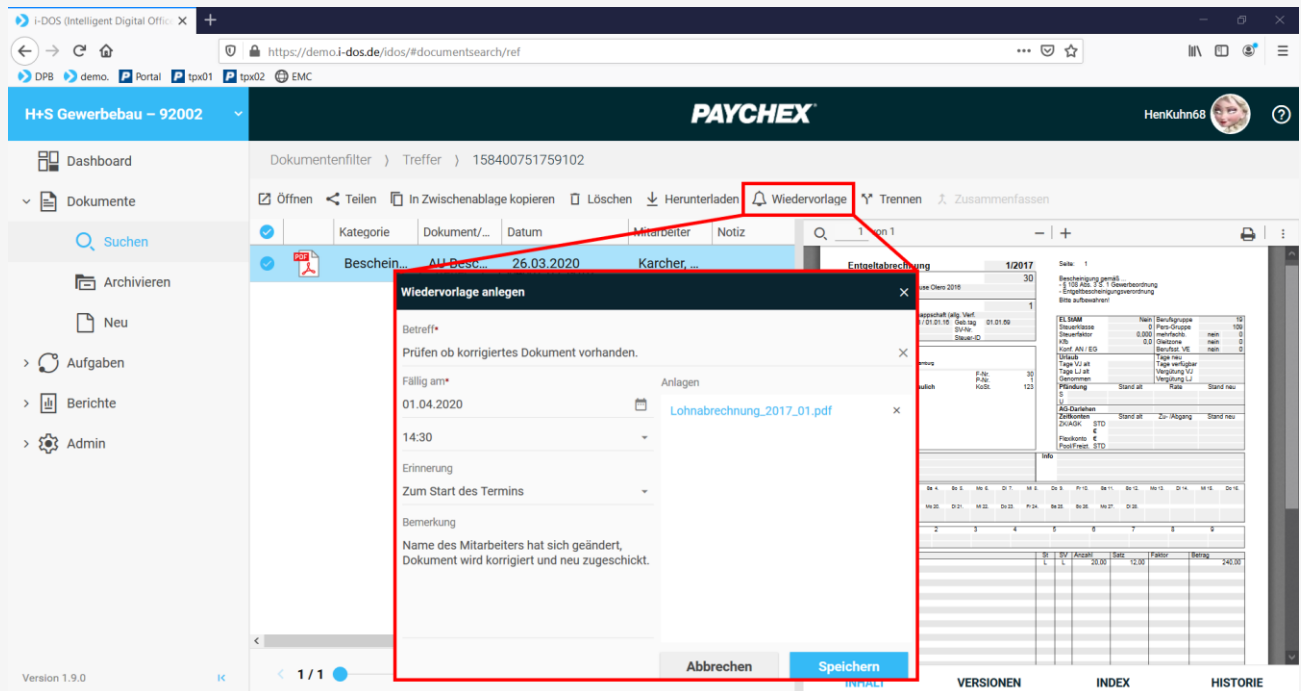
i-DOS (Intelligent Digital Offic ×

https://demo.i-dos.de/idos/#documentsearch/ref

DPB demo. Portal tpx01 tpx02 EMC

H+S Gewerbebau – 92002

PAYCHEX

HenKuhn68

Dashboard

Dokumente

Suchen

Archivieren

Neu

Aufgaben

Berichte

Admin

Version 1.9.0

Dokumentenfilter 〉 Treffer 〉 158400751759102

Öffnen Teilen In Zwischenablage kopieren Löschen Herunterladen Wiedervorlage Trennen Zusammenfassen

| | | Kategorie | Dokument/... | Datum | Mitarbeiter | Notiz |
|---|---|---|---|---|---|---|
| | | Beschein... | AU-Besc... | 26.03.2020 | Karcher, ... | |

1 von 1

Entgeltabrechnung 1/2017

Seite: 1

Bescheinigung gemäß ...
- § 108 Abs. 3 S. 1 Gewerbeordnung
- Entgeltbescheinigungsverordnung
Bitte aufbewahren!

Wiedervorlage anlegen

Betreff*

Prüfen ob korrigiertes Dokument vorhanden.

Fällig am*

01.04.2020

14:30

Erinnerung

Zum Start des Termins

Bemerkung

Name des Mitarbeiters hat sich geändert, Dokument wird korrigiert und neu zugeschickt.

Anlagen

Lohnabrechnung_2017_01.pdf

Abbrechen

Speichern

1 / 1

INHALT VERSIONEN INDEX HISTORIE